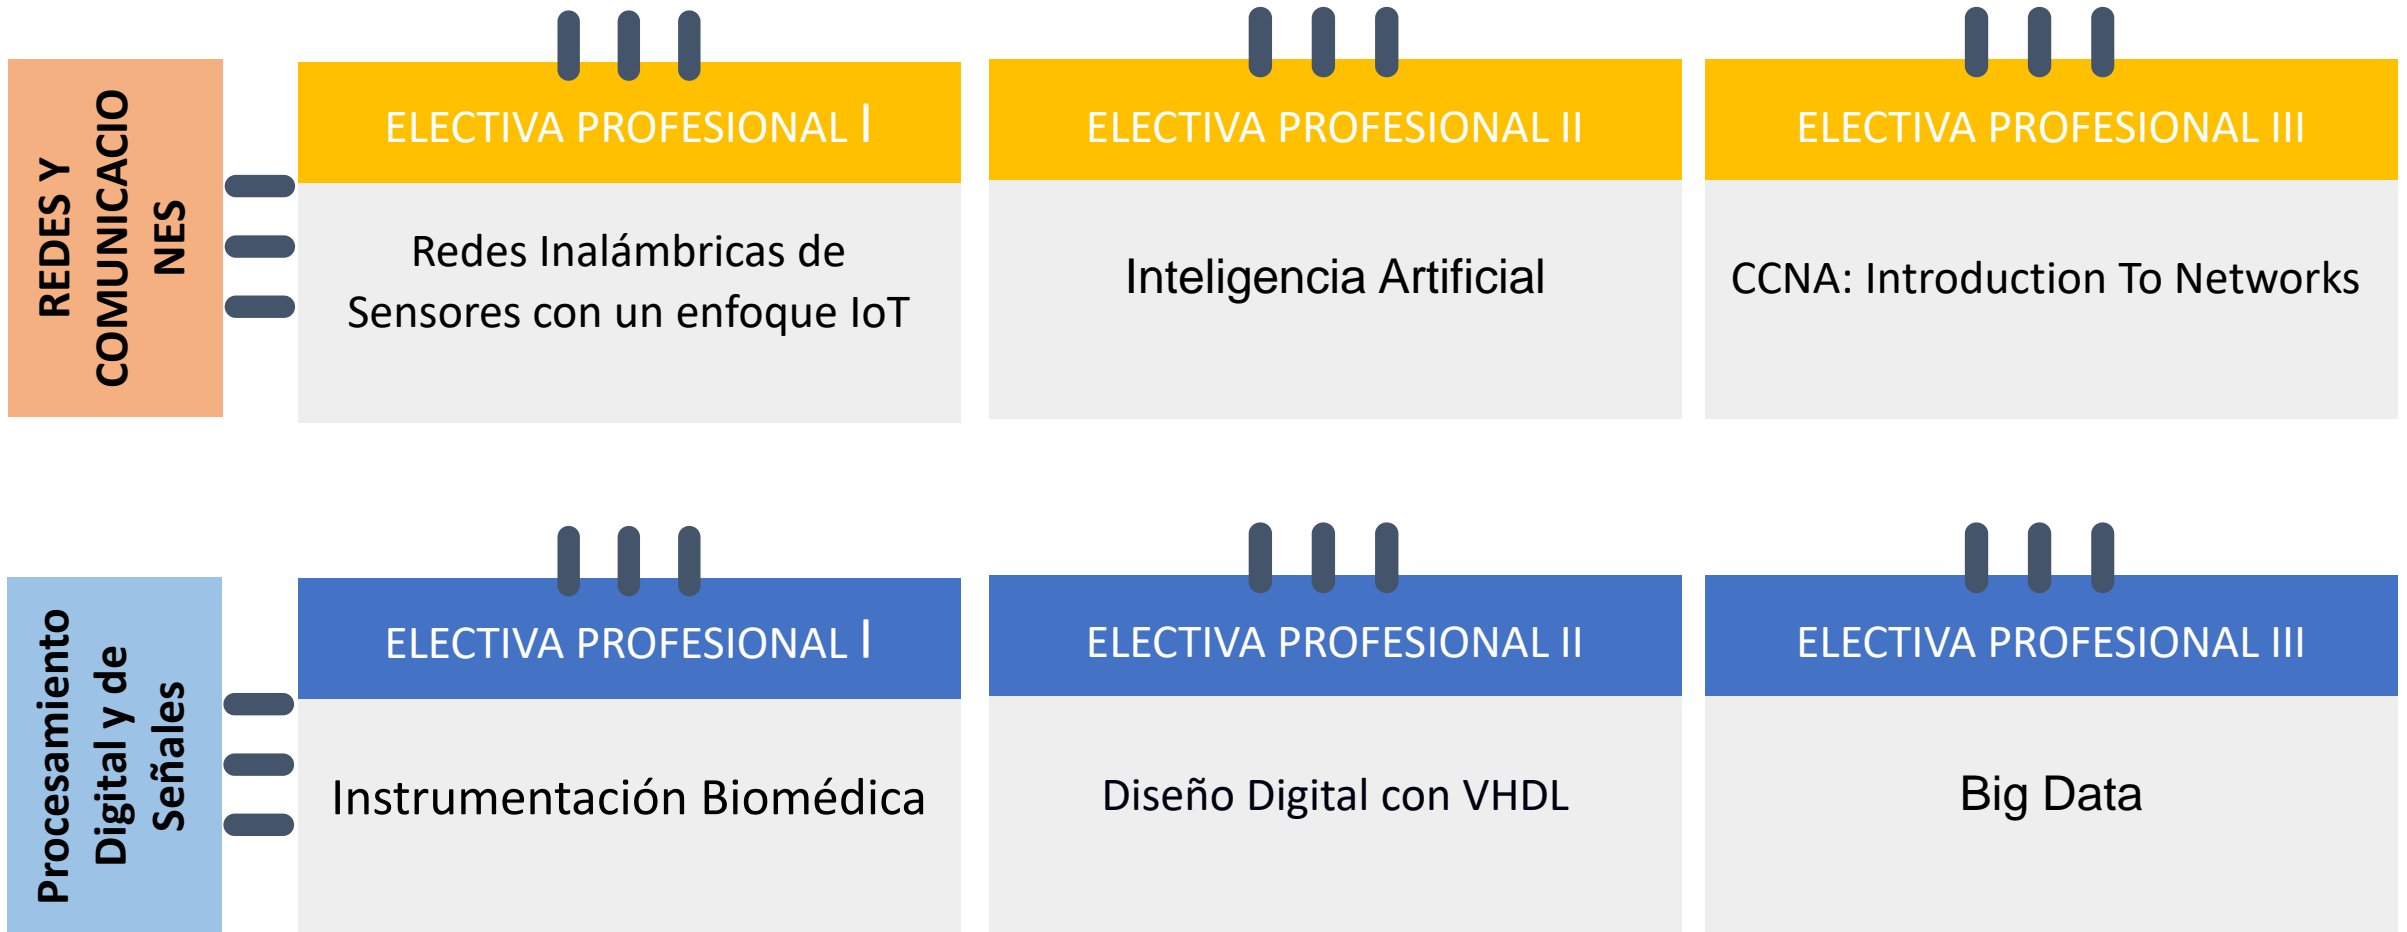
REDES Y COMUNICACIO NES

ELECTIVA PROFESIONAL I

Redes Inalámbricas de Sensores con un enfoque IoT

ELECTIVA PROFESIONAL II

Inteligencia Artificial

ELECTIVA PROFESIONAL III

CCNA: Introduction To Networks

Procesamiento Digital y de Señales

ELECTIVA PROFESIONAL I

Instrumentación Biomédica

ELECTIVA PROFESIONAL II

Diseño Digital con VHDL

ELECTIVA PROFESIONAL III

Big Data